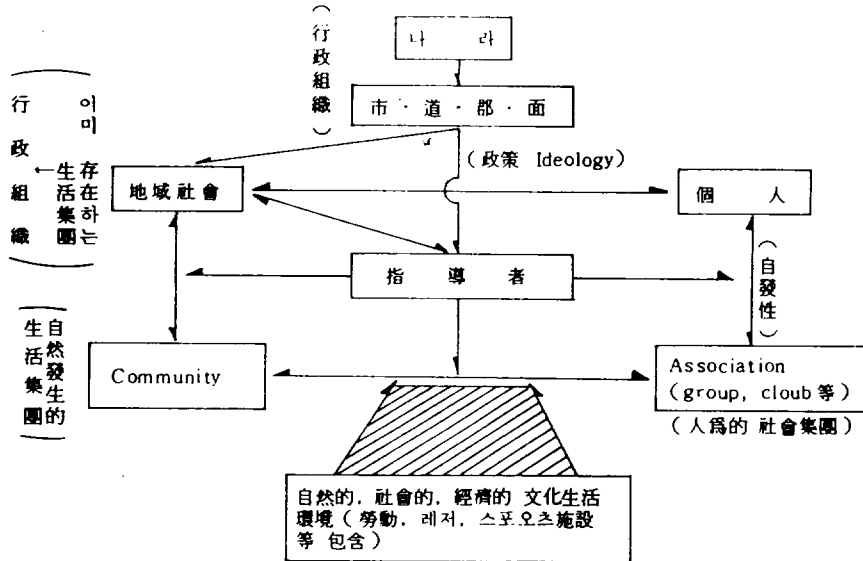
나라

(行政組織)

市·道·郡·面

(行政組織 ← 이미 存在하는 生活集團)

(政策 Ideology)

地域社會

個人

指導者

(自發性)

(自然發生的 生活集團)

Community

Association (group, cloub 等)

(人爲的 社會集團)

自然的, 社會的, 經濟的 文化生活 環境 (勞動, 레저, 스포오츠施設 等 包含)